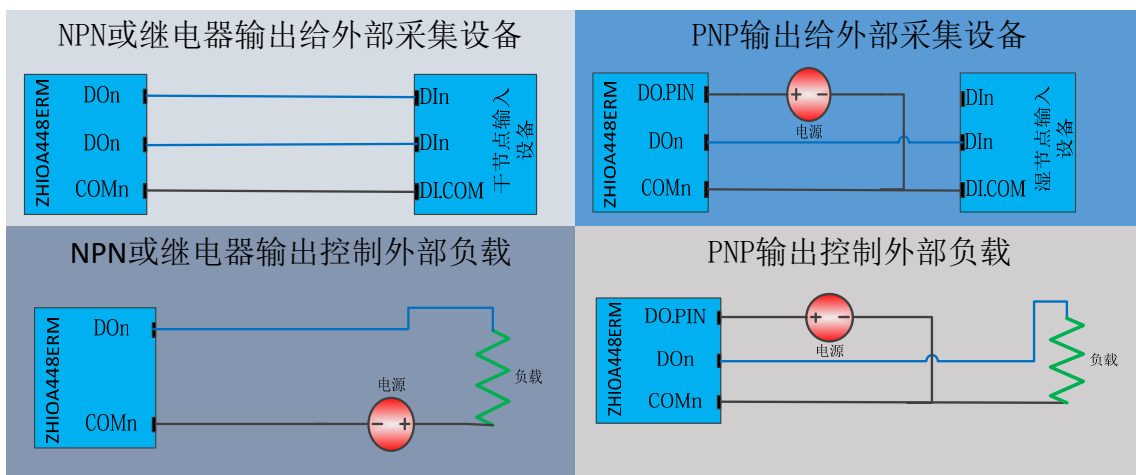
NPN或继电器输出给外部采集设备

ZHIOA448ERM
DOn
DOn
COMn

DIn
DIn
DI.COM
干节点输入设备

PNP输出给外部采集设备

ZHIOA448ERM
DO.PIN
DOn
COMn

+ −
电源

DIn
DIn
DI.COM
湿节点输入设备

NPN或继电器输出控制外部负载

ZHIOA448ERM
DOn
COMn

电源
− +
负载

PNP输出控制外部负载

ZHIOA448ERM
DO.PIN
DOn
COMn

+ −
电源
负载